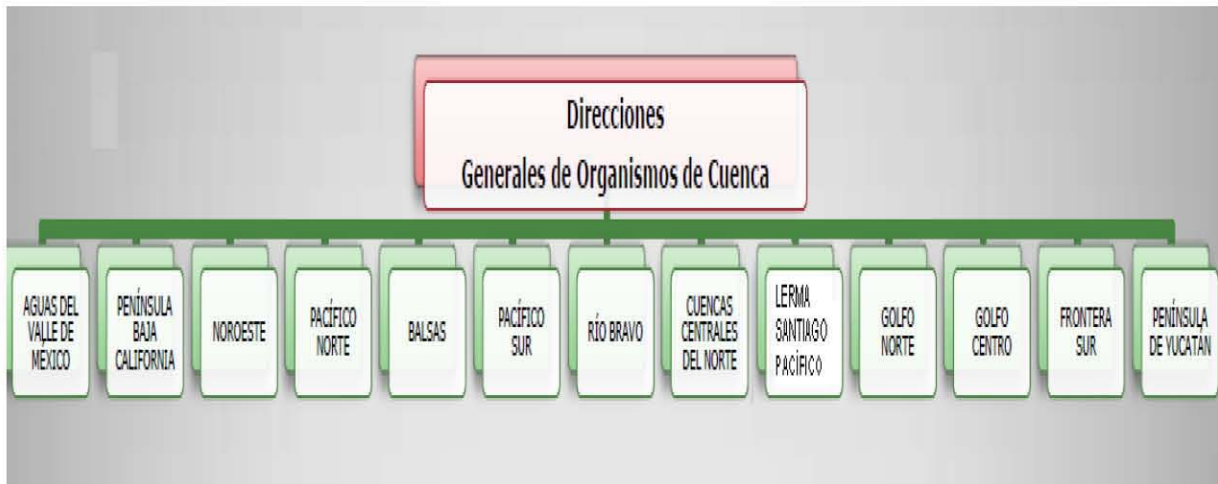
Direcciones
Generales de Organismos de Cuenca

AGUAS DEL VALLE DE MEXICO

PENÍNSULA BAJA CALIFORNIA

NOROESTE

PACÍFICO NORTE

BALSAS

PACÍFICO SUR

RÍO BRAVO

CUENCAS CENTRALES DEL NORTE

LERMA SANTIAGO PACÍFICO

GOLFO NORTE

GOLFO CENTRO

FRONTERA SUR

PENÍNSULA DE YUCATÁN